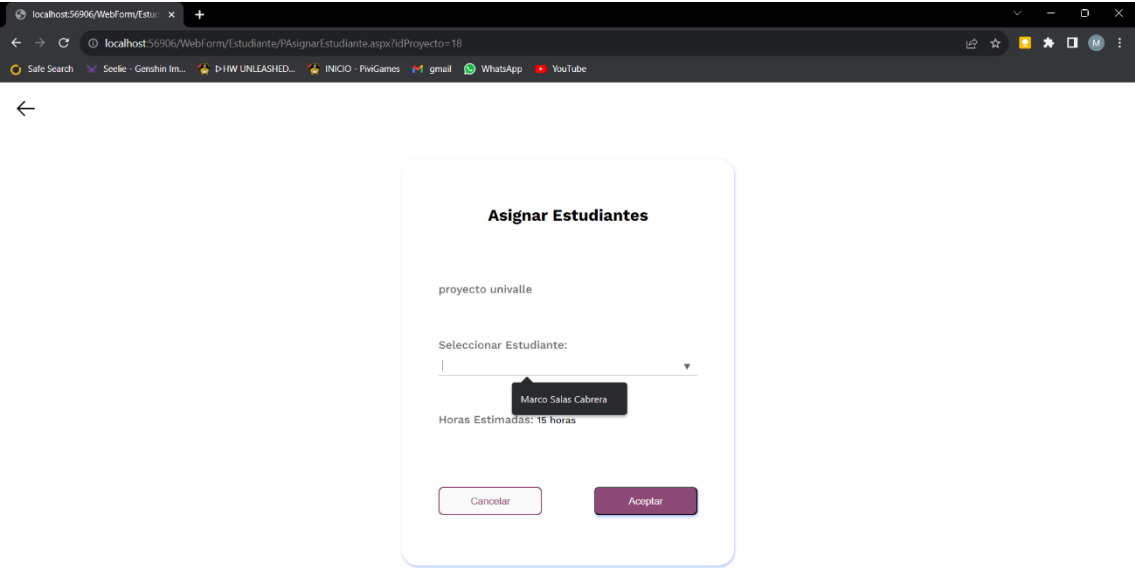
localhost:56906/WebForm/Estud ×
+
localhost:56906/WebForm/Estudiante/PAsignarEstudiante.aspx?idProyecto=18
Safe Search Seelie - Genshin Im... ▷HW UNLEASHED... INICIO - PiviGames gmail WhatsApp YouTube

Asignar Estudiantes

proyecto univalle

Seleccionar Estudiante:

Marco Salas Cabrera

Horas Estimadas: 15 horas

Cancelar
Aceptar